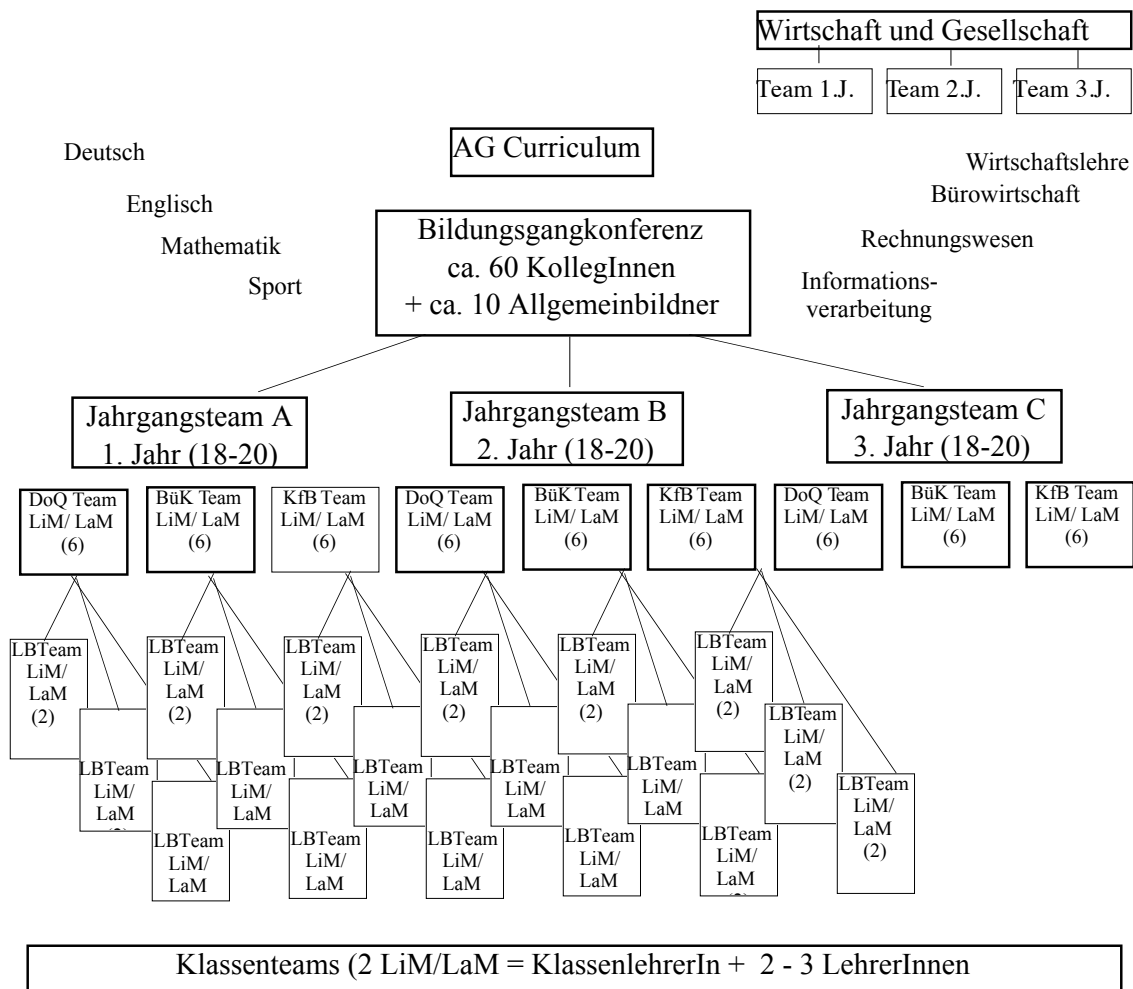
Wirtschaft und Gesellschaft

Team 1.J.

Team 2.J.

Team 3.J.

Deutsch

Englisch

Mathematik

Sport

AG Curriculum

Bildungsgangkonferenz ca. 60 KollegInnen + ca. 10 Allgemeinbildner

Wirtschaftslehre

Bürowirtschaft

Rechnungswesen

Informationsverarbeitung

Jahrgangsteam A 1. Jahr (18-20)

Jahrgangsteam B 2. Jahr (18-20)

Jahrgangsteam C 3. Jahr (18-20)

DoQ Team LiM/ LaM (6)

BüK Team LiM/ LaM (6)

KfB Team LiM/ LaM (6)

DoQ Team LiM/ LaM (6)

BüK Team LiM/ LaM (6)

KfB Team LiM/ LaM (6)

DoQ Team LiM/ LaM (6)

BüK Team LiM/ LaM (6)

KfB Team LiM/ LaM (6)

LBTeam LiM/ LaM (2)

LBTeam LiM/ LaM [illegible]

LBTeam LiM/ LaM

LBTeam LiM/ LaM (2)

LBTeam LiM/ LaM

LBTeam LiM/ LaM (2)

LBTeam LiM/ LaM

LBTeam LiM/ LaM

LBTeam LiM/ LaM (2)

LBTeam LiM/ LaM

LBTeam LiM/ LaM

LBTeam LiM/ LaM (2)

LBTeam LiM/ LaM

LBTeam LiM/ LaM

LBTeam LiM/ LaM (2)

LBTeam LiM/ LaM (2)

LBTeam LiM/ LaM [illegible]

LBTeam LiM/ LaM (2)

Klassenteams (2 LiM/LaM = KlassenlehrerIn + 2 - 3 LehrerInnen